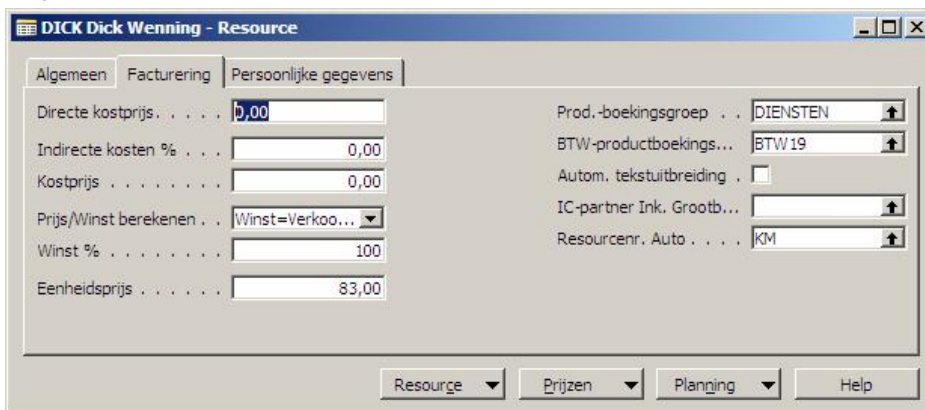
DICK Dick Wenning - Resource

Algemeen | Facturering | Persoonlijke gegevens

Directe kostprijs. . . . . 0,00
Indirecte kosten % . . . 0,00
Kostprijs . . . . . . . . 0,00
Prijs/Winst berekenen . . Winst=Verkoo...
Winst % . . . . . . . . 100
Eenheidsprijs . . . . . . 83,00

Prod.-boekingsgroep . . DIENSTEN
BTW-productboekings... BTW19
Autom. tekstuitbreiding .
IC-partner Ink. Grootb...
Resourcenr. Auto . . . . KM

Resource | Prijzen | Planning | Help